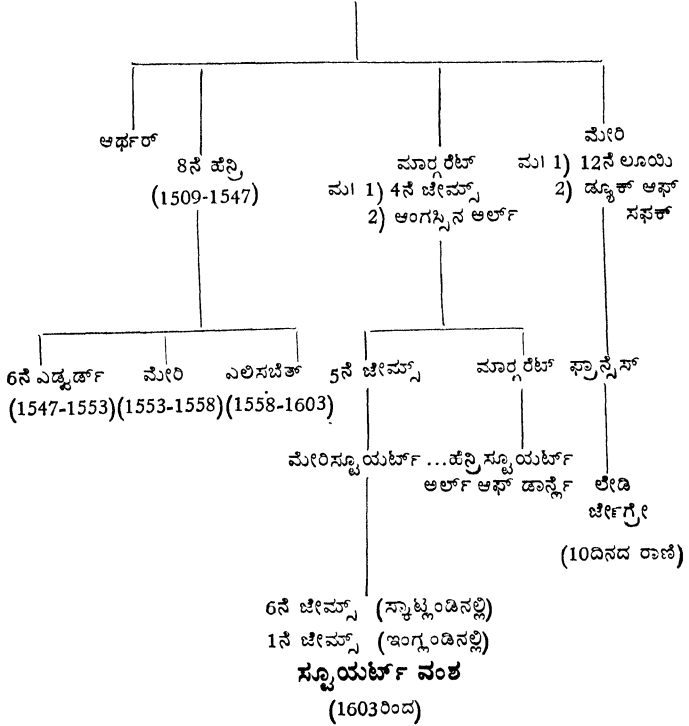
ಆರ್ಥರ್

8ನೆ ಹೆನ್ರಿ (1509-1547)

ಮಾರ್ಗರೆಟ್
ಮ। 1) 4ನೆ ಜೇಮ್ಸ್
2) ಆಂಗಸ್ಸಿನ ಅರ್ಲ್

ಮೇರಿ
ಮ। 1) 12ನೆ ಲೂಯಿ
2) ಡ್ಯೂಕ್ ಆಫ್ ಸಫಕ್

6ನೆ ಎಡ್ವರ್ಡ್ (1547-1553)

ಮೇರಿ (1553-1558)

ಎಲಿಸಬೆತ್ (1558-1603)

5ನೆ ಜೇಮ್ಸ್

ಮಾರ್ಗರೆಟ್

ಫ್ರಾನ್ಸಿಸ್

ಮೇರಿಸ್ಟೂಯರ್ಟ್ ...ಹೆನ್ರಿ ಸ್ಟೂಯರ್ಟ್
ಅರ್ಲ್ ಆಫ್ ಡಾರ್ನ್ಲೆ

ಲೇಡಿ ಜೇಗ್ರೇ
(10ದಿನದ ರಾಣಿ)

6ನೆ ಜೇಮ್ಸ್ (ಸ್ಕಾಟ್ಲಂಡಿನಲ್ಲಿ)
1ನೆ ಜೇಮ್ಸ್ (ಇಂಗ್ಲಂಡಿನಲ್ಲಿ)
ಸ್ಟೂಯರ್ಟ್ ವಂಶ
(1603ರಿಂದ)